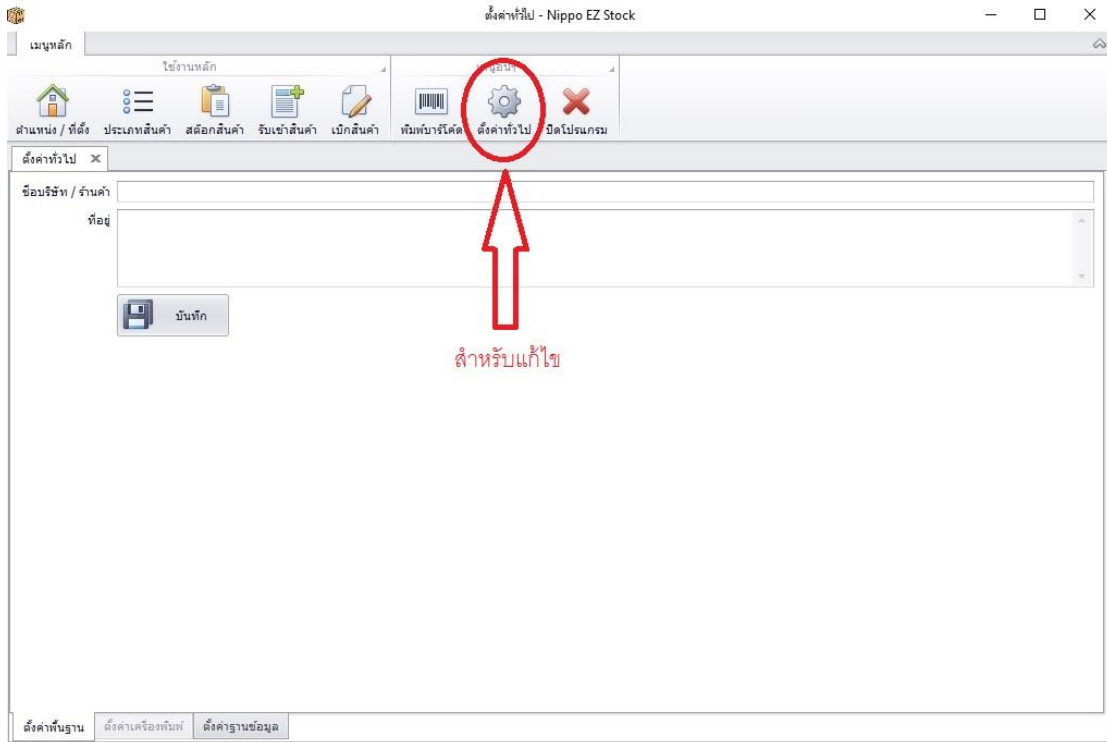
ตั้งค่าทั่วไป - Nippo EZ Stock

เมนูหลัก

ใช้งานหลัก

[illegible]

ตำแหน่ง / ที่ตั้ง ประเภทสินค้า สต๊อกสินค้า รับเข้าสินค้า เบิกสินค้า พิมพ์บาร์โค้ด ตั้งค่าทั่วไป ปิดโปรแกรม

ตั้งค่าทั่วไป ×

ชื่อบริษัท / ร้านค้า

ที่อยู่

บันทึก

สำหรับแก้ไข

ตั้งค่าพื้นฐาน ตั้งค่าเครื่องพิมพ์ ตั้งค่าฐานข้อมูล